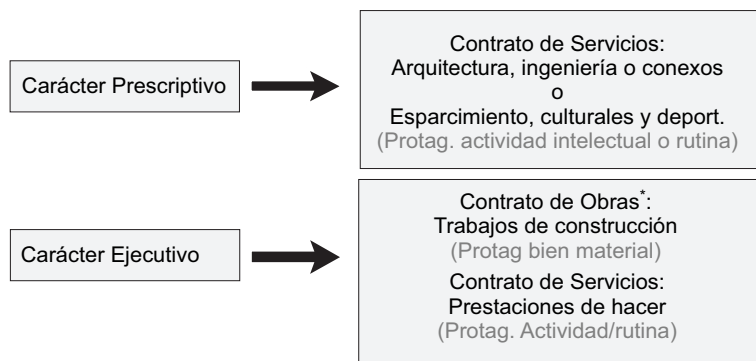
Carácter Prescriptivo

Contrato de Servicios:
Arquitectura, ingeniería o conexos
o
Esparcimiento, culturales y deport.
(Protag. actividad intelectual o rutina)

Carácter Ejecutivo

Contrato de Obras$^{*}$:
Trabajos de construcción
(Protag bien material)
Contrato de Servicios:
Prestaciones de hacer
(Protag. Actividad/rutina)